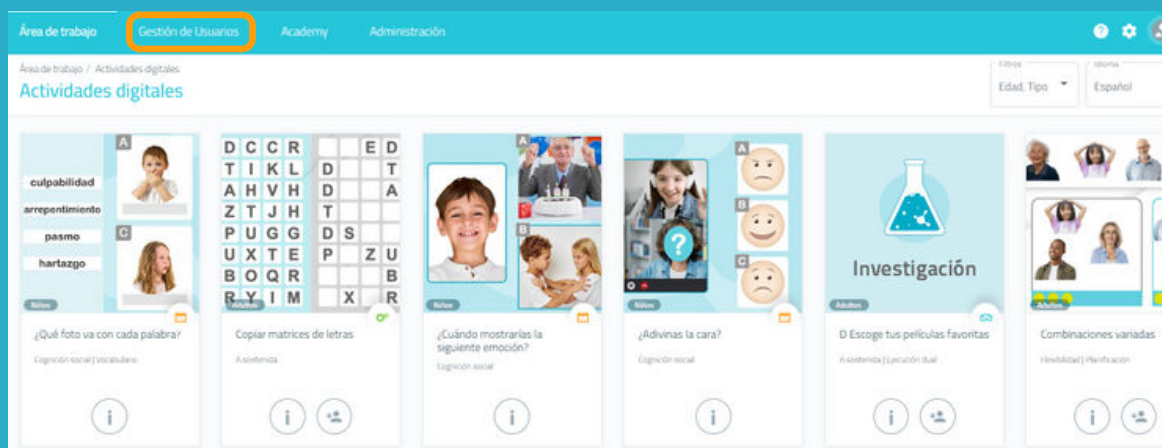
Área de trabajo Gestión de Usuarios Academy Administración

Área de trabajo / Actividades digitales

Actividades digitales

Filtros
Edad, Tipo

Idioma
Español

culpabilidad
arrepentimiento
pasmo
hartazgo

A
C

Niños

¿Qué foto va con cada palabra?

Cognición social | Vocabulario

| D | C | C | R | | | E | D |
|---|---|---|---|---|---|---|---|
| T | I | K | L | | D | | T |
| A | H | V | H | | D | | A |
| Z | T | J | H | | T | | |
| P | U | G | G | | D | S | |
| U | X | T | E | | P | Z | U |
| B | O | Q | R | | | | B |
| R | Y | I | M | | X | | R |

Adultos

Copiar matrices de letras

A sostenida

A
B

Niños

¿Cuándo mostrarías la siguiente emoción?

Cognición social

A
B
C

Niños

¿Adivinas la cara?

Cognición social

Investigación

Adultos

D Escoge tus películas favoritas

A sostenida | Ejecución dual

Adultos

Combinaciones variadas

Flexibilidad | Planificación